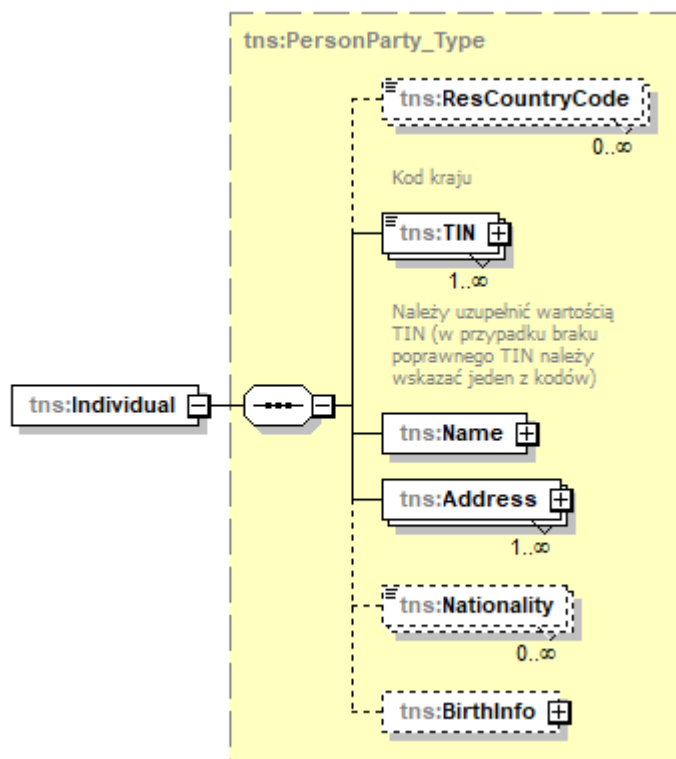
tns:PersonParty_Type

tns:ResCountryCode
0..∞

Kod kraju

tns:TIN
1..∞

Należy uzupełnić wartością TIN (w przypadku braku poprawnego TIN należy wskazać jeden z kodów)

tns:Individual

tns:Name

tns:Address
1..∞

tns:Nationality
0..∞

tns:BirthInfo